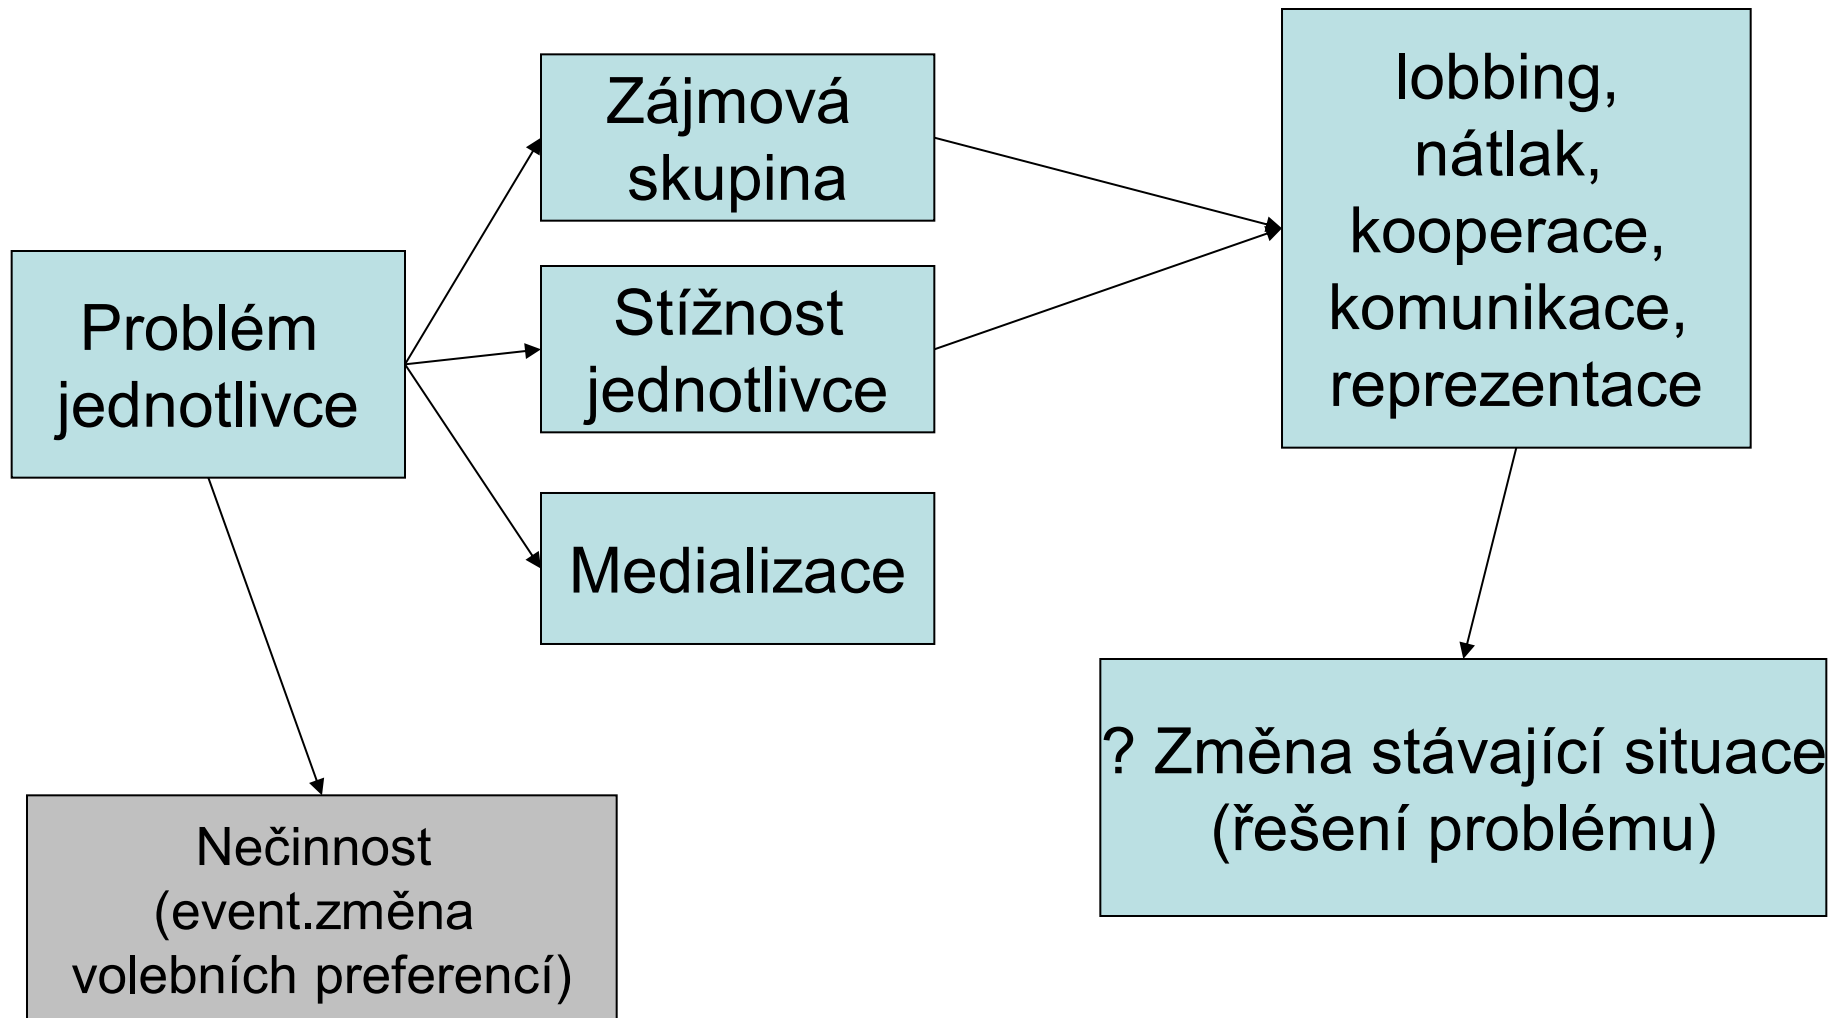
Problém jednotlivce

Zájmová skupina

Stížnost jednotlivce

Medializace

lobbing, nátlak, kooperace, komunikace, reprezentace

? Změna stávající situace (řešení problému)

Nečinnost (event.změna volebních preferencí)